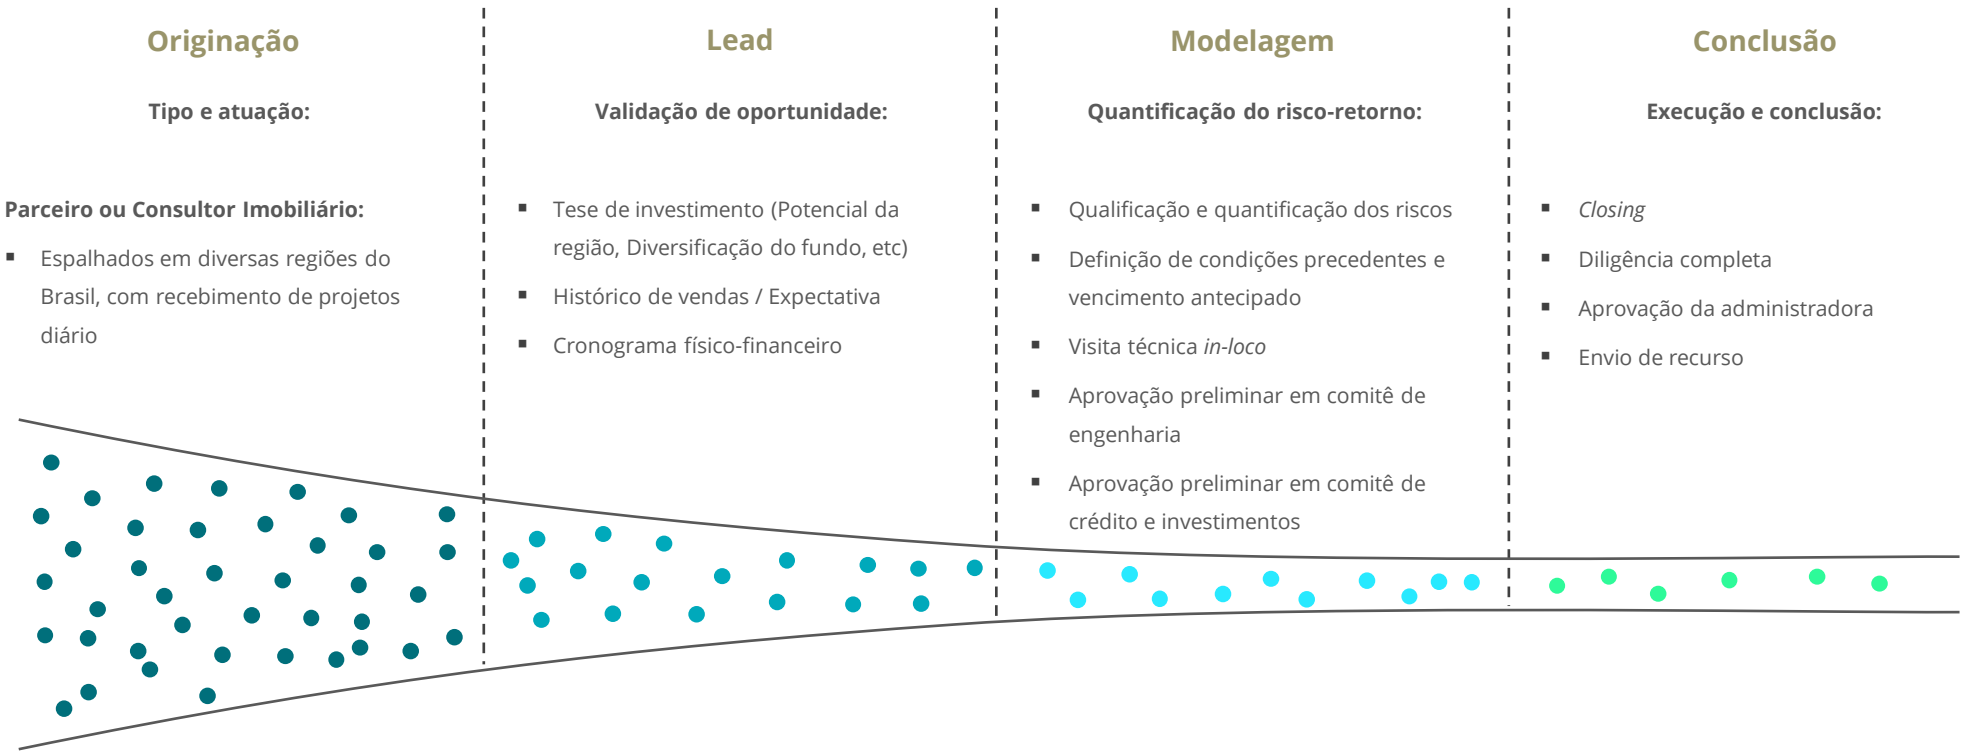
Originação

Tipo e atuação:

Parceiro ou Consultor Imobiliário:

▪ Espalhados em diversas regiões do Brasil, com recebimento de projetos diário

Lead

Validação de oportunidade:

▪ Tese de investimento (Potencial da região, Diversificação do fundo, etc)

▪ Histórico de vendas / Expectativa

▪ Cronograma físico-financeiro

Modelagem

Quantificação do risco-retorno:

▪ Qualificação e quantificação dos riscos

▪ Definição de condições precedentes e vencimento antecipado

▪ Visita técnica in-loco

▪ Aprovação preliminar em comitê de engenharia

▪ Aprovação preliminar em comitê de crédito e investimentos

Conclusão

Execução e conclusão:

▪ Closing

▪ Diligência completa

▪ Aprovação da administradora

▪ Envio de recurso